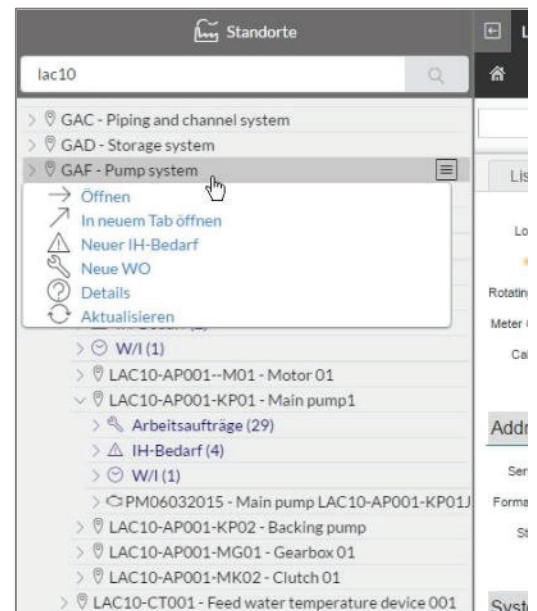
Standorte

lac10

GAC - Piping and channel system
GAD - Storage system
GAF - Pump system

Öffnen
In neuem Tab öffnen
Neuer IH-Bedarf
Neue WO
Details
Aktualisieren

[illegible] (1)
W/I (1)
LAC10-AP001--M01 - Motor 01
LAC10-AP001-KP01 - Main pump1
Arbeitsaufträge (29)
IH-Bedarf (4)
W/I (1)
PM06032015 - Main pump LAC10-AP001-KP01J
LAC10-AP001-KP02 - Backing pump
LAC10-AP001-MG01 - Gearbox 01
LAC10-AP001-MK02 - Clutch 01
LAC10-CT001 - Feed water temperature device 001

L
Lis
Lo
Rotatin
Meter
Ca
Addr
Ser
Forma
St
Syste